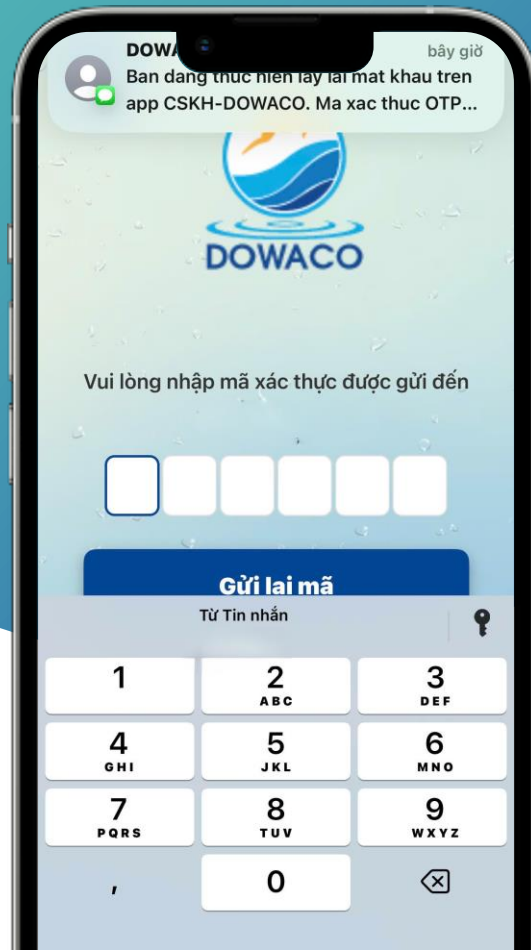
DOWA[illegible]
bây giờ
Ban dang thuc hien lay lai mat khau tren app CSKH-DOWACO. Ma xac thuc OTP...

DOWACO

Vui lòng nhập mã xác thực được gửi đến

Gửi lại mã

Từ Tin nhắn

1
2
ABC
3
DEF
4
GHI
5
JKL
6
MNO
7
PQRS
8
TUV
9
WXYZ
,
0